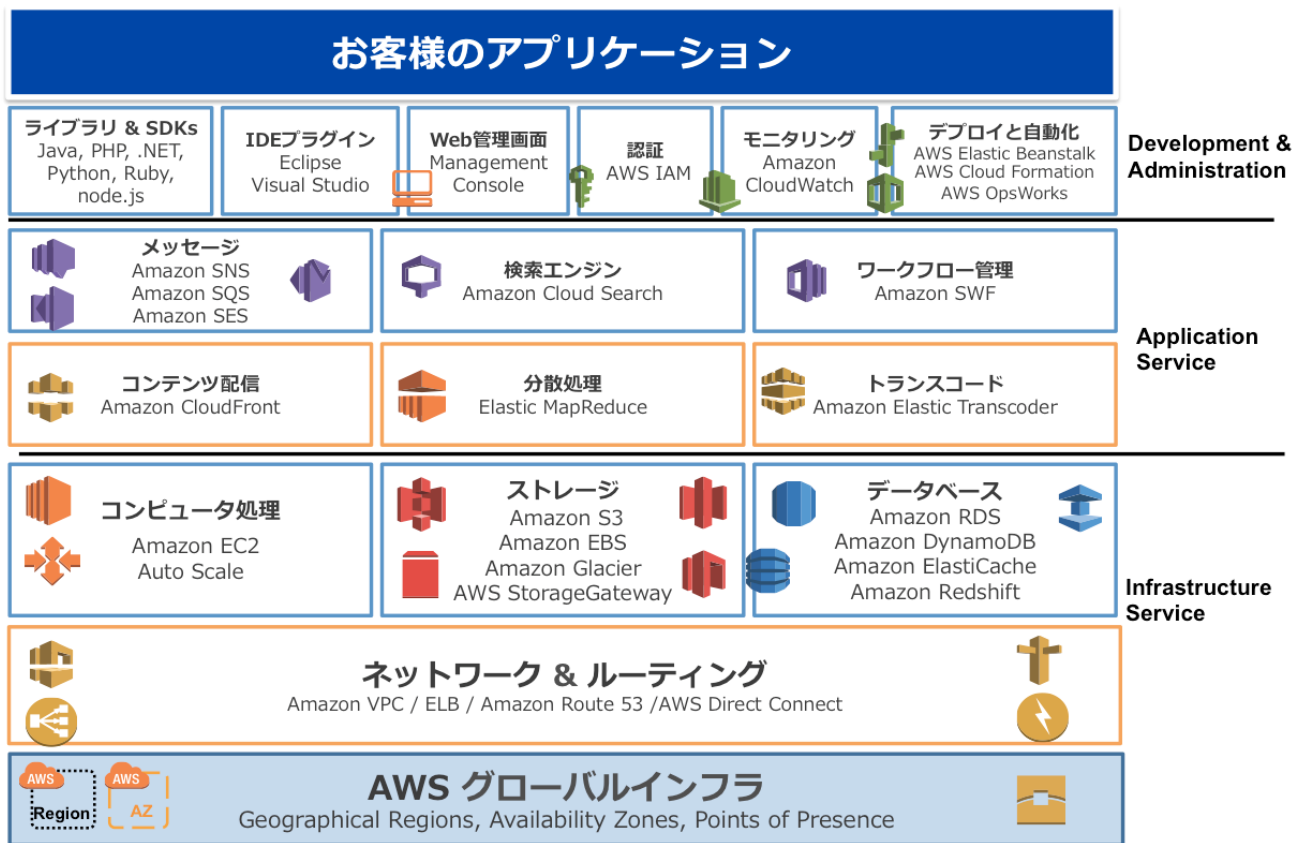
お客様のアプリケーション

ライブラリ & SDKs
Java, PHP, .NET, Python, Ruby, node.js

IDEプラグイン
Eclipse
Visual Studio

Web管理画面
Management Console

認証
AWS IAM

モニタリング
Amazon CloudWatch

デプロイと自動化
AWS Elastic Beanstalk
AWS Cloud Formation
AWS OpsWorks

Development & Administration

メッセージ
Amazon SNS
Amazon SQS
Amazon SES

検索エンジン
Amazon Cloud Search

ワークフロー管理
Amazon SWF

コンテンツ配信
Amazon CloudFront

分散処理
Elastic MapReduce

トランスコード
Amazon Elastic Transcoder

Application Service

コンピュータ処理
Amazon EC2
Auto Scale

ストレージ
Amazon S3
Amazon EBS
Amazon Glacier
AWS StorageGateway

データベース
Amazon RDS
Amazon DynamoDB
Amazon ElastiCache
Amazon Redshift

Infrastructure Service

ネットワーク & ルーティング
Amazon VPC / ELB / Amazon Route 53 /AWS Direct Connect

AWS
Region
AWS
AZ

AWS グローバルインフラ
Geographical Regions, Availability Zones, Points of Presence